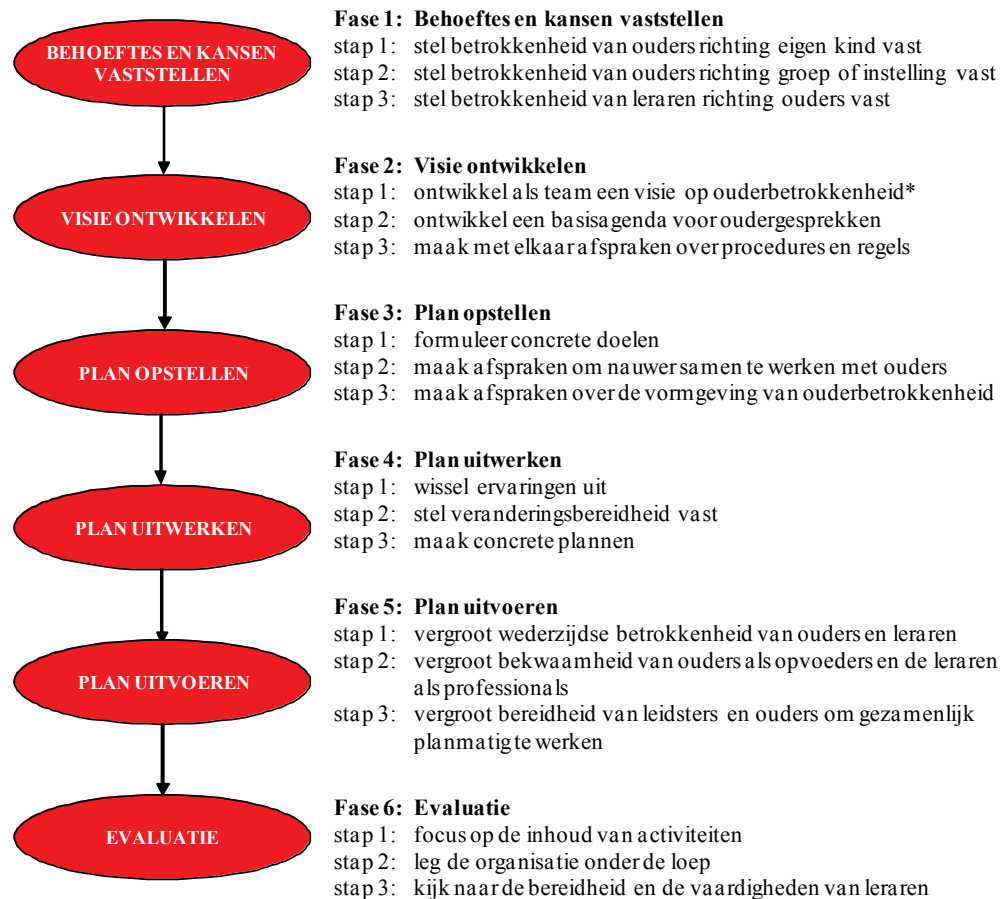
BEHOEFTES EN KANSEN VASTSTELLEN

VISIE ONTWIKKELEN

PLAN OPSTELLEN

PLAN UITWERKEN

PLAN UITVOEREN

EVALUATIE

**Fase 1: Behoeftes en kansen vaststellen**
stap 1: stel betrokkenheid van ouders richting eigen kind vast
stap 2: stel betrokkenheid van ouders richting groep of instelling vast
stap 3: stel betrokkenheid van leraren richting ouders vast

**Fase 2: Visie ontwikkelen**
stap 1: ontwikkel als team een visie op ouderbetrokkenheid*
stap 2: ontwikkel een basisagenda voor oudergesprekken
stap 3: maak met elkaar afspraken over procedures en regels

**Fase 3: Plan opstellen**
stap 1: formuleer concrete doelen
stap 2: maak afspraken om nauwer samen te werken met ouders
stap 3: maak afspraken over de vormgeving van ouderbetrokkenheid

**Fase 4: Plan uitwerken**
stap 1: wissel ervaringen uit
stap 2: stel veranderingsbereidheid vast
stap 3: maak concrete plannen

**Fase 5: Plan uitvoeren**
stap 1: vergroot wederzijdse betrokkenheid van ouders en leraren
stap 2: vergroot bekwaamheid van ouders als opvoeders en de leraren als professionals
stap 3: vergroot bereidheid van leidsters en ouders om gezamenlijk planmatig te werken

**Fase 6: Evaluatie**
stap 1: focus op de inhoud van activiteiten
stap 2: leg de organisatie onder de loep
stap 3: kijk naar de bereidheid en de vaardigheden van leraren